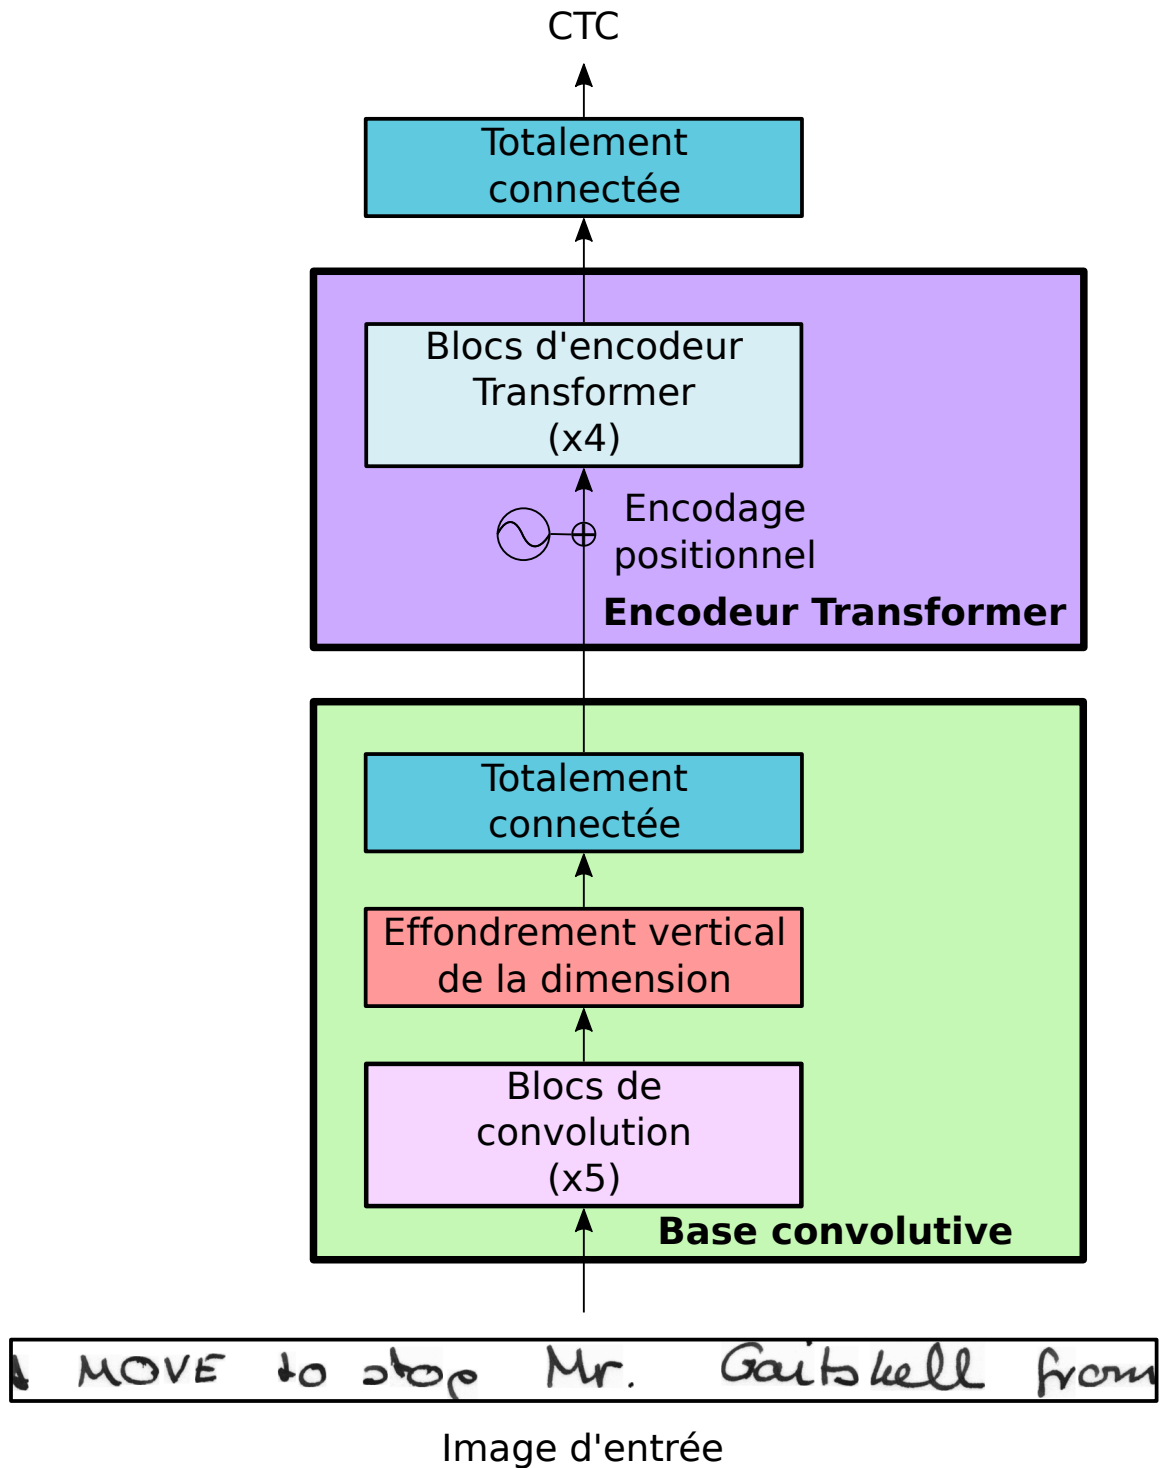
CTC

Totalement connectée

Blocs d'encodeur Transformer (x4)

Encodage positionnel

Encodeur Transformer

Totalement connectée

Effondrement vertical de la dimension

Blocs de convolution (x5)

Base convolutive

A MOVE to stop Mr. Gaitskell from

Image d'entrée